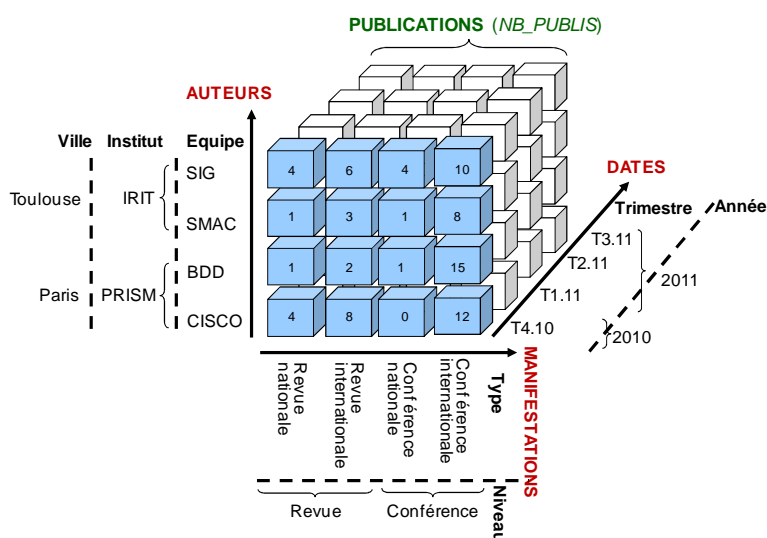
PUBLICATIONS (NB_PUBLIS)

AUTEURS

Ville Institut Equipe

Toulouse IRIT SIG SMAC

Paris PRISM BDD CISCO

| 4 | 6 | 4 | 10 |
|---|---|---|---|
| 1 | 3 | 1 | 8 |
| 1 | 2 | 1 | 15 |
| 4 | 8 | 0 | 12 |

DATES

Trimestre Année

T3.11 T2.11 T1.11 T4.10

2011 2010

MANIFESTATIONS

Type

Revue nationale
Revue internationale
Conférence nationale
Conférence internationale

Niveau

Revue Conférence